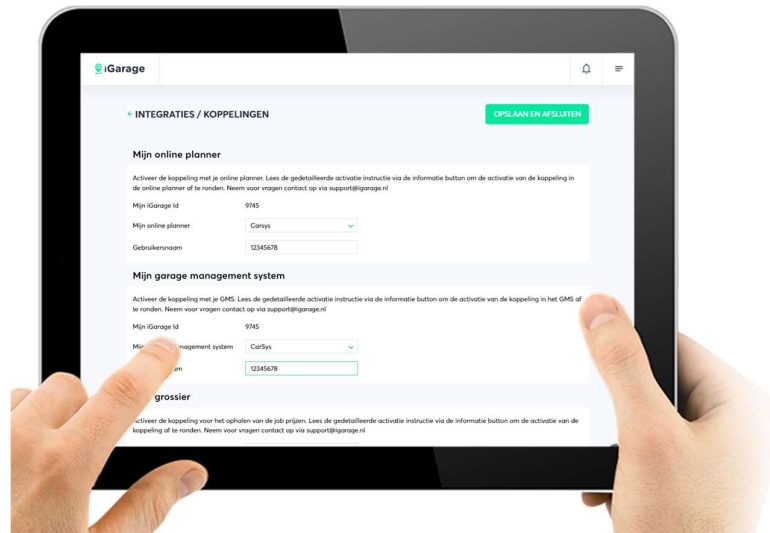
iGarage

← INTEGRATIES / KOPPELINGEN

OPSLAAN EN AFSLUITEN

Mijn online planner

Activeer de koppeling met je online planner. Lees de gedetailleerde activatie instructie via de informatie button om de activatie van de koppeling in de online planner af te ronden. Neem voor vragen contact op via support@igarage.nl

Mijn iGarage Id 9745

Mijn online planner Carsys

Gebruikersnaam 12345678

Mijn garage management system

Activeer de koppeling met je GMS. Lees de gedetailleerde activatie instructie via de informatie button om de activatie van de koppeling in het GMS af te ronden. Neem voor vragen contact op via support@igarage.nl

Mijn iGarage Id 9745

Mij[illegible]nagement system CarSys

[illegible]am 12345678

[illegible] grossier

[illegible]ctiveer de koppeling voor het ophalen van de job prijzen. Lees de gedetailleerde activatie instructie via de informatie button om de activatie van de koppeling af te ronden. Neem voor vragen contact op via support@igarage.nl